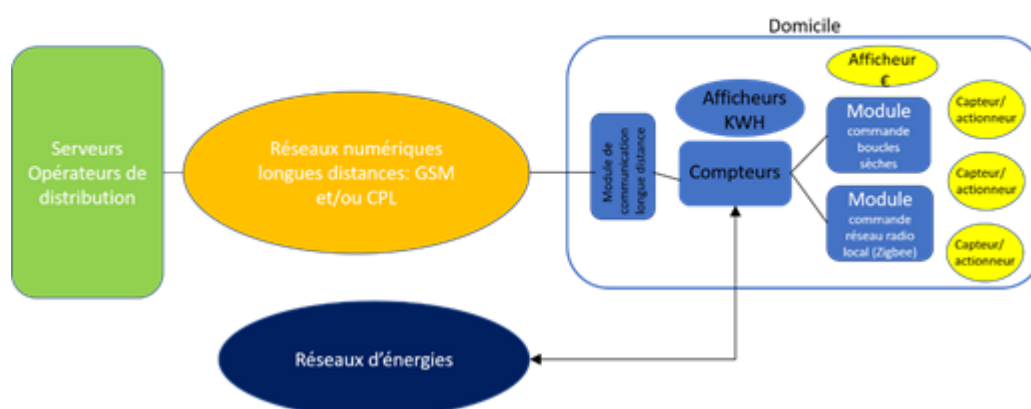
Domicile

Serveurs Opérateurs de distribution

Réseaux numériques longues distances: GSM et/ou CPL

Module de communication longue distance

Afficheurs KWH

Compteurs

Afficheur €

Module commande boucles sèches

Module commande réseau radio local (Zigbee)

Capteur/ actionneur

Capteur/ actionneur

Capteur/ actionneur

Réseaux d'énergies